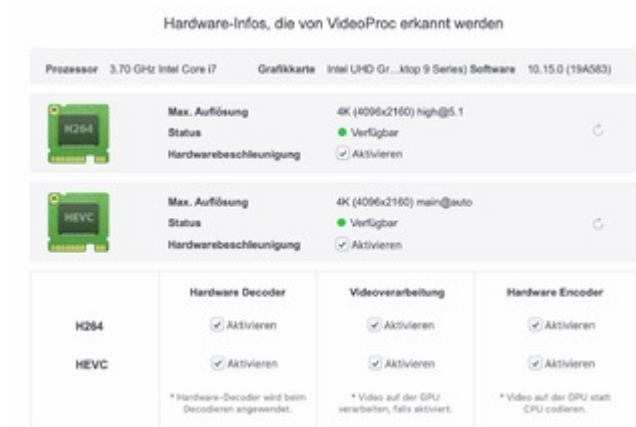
Hardware-Infos, die von VideoProc erkannt werden

Prozessor 3.70 GHz Intel Core i7 Grafikkarte Intel UHD Gr....ktop 9 Series) Software 10.15.0 (19A583)

H264

Max. Auflösung 4K (4096x2160) high@5.1
Status Verfügbar
Hardwarebeschleunigung Aktivieren

HEVC

Max. Auflösung 4K (4096x2160) main@auto
Status Verfügbar
Hardwarebeschleunigung Aktivieren

| | Hardware Decoder | Videoverarbeitung | Hardware Encoder |
|---|---|---|---|
| H264 | Aktivieren | Aktivieren | Aktivieren |
| HEVC | Aktivieren | Aktivieren | Aktivieren |
| | * Hardware-Decoder wird beim Decodieren angewendet. | * Video auf der GPU verarbeiten, falls aktiviert. | * Video auf der GPU statt CPU codieren. |